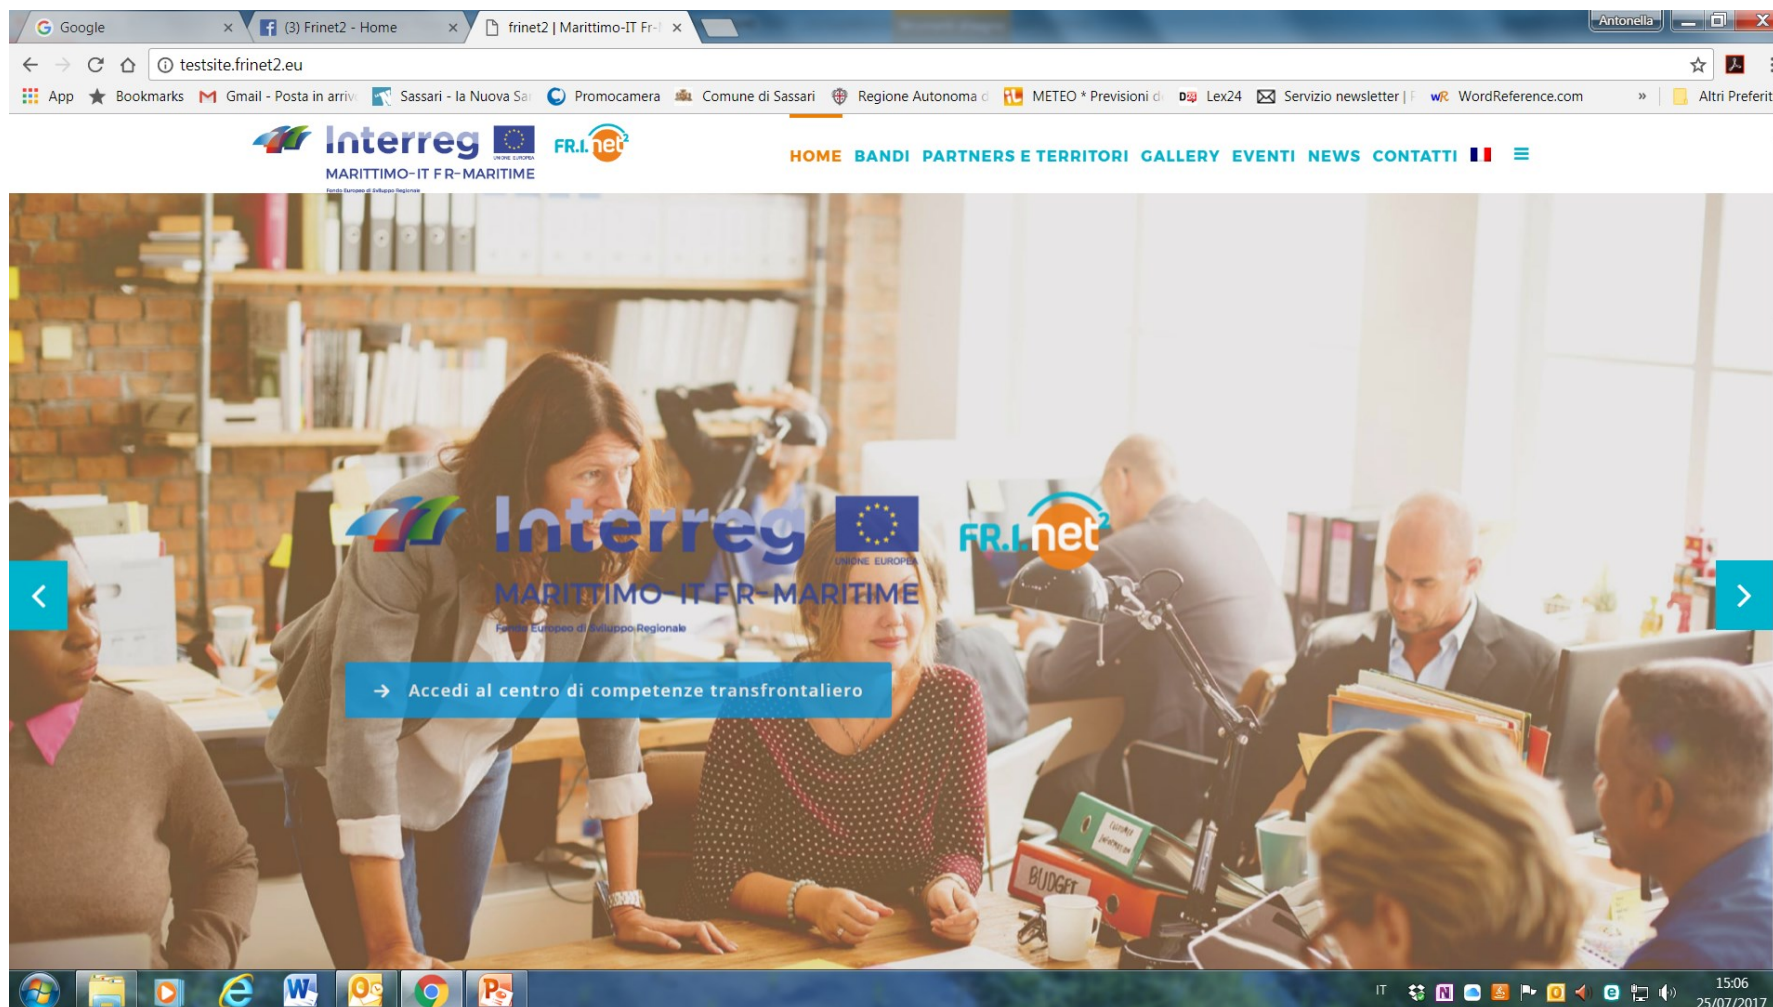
Google × (3) Frinet2 - Home × frinet2 | Marittimo-IT Fr-I ×

Antonella

testsite.frinet2.eu

App Bookmarks Gmail - Posta in arriv Sassari - la Nuova Sa Promocamera Comune di Sassari Regione Autonoma d METEO * Previsioni d Lex24 Servizio newsletter | F WordReference.com » Altri Preferit

Interreg UNIONE EUROPEA FR.I.net²
MARITTIMO-IT FR-MARITIME
Fondo Europeo di Sviluppo Regionale

HOME BANDI PARTNERS E TERRITORI GALLERY EVENTI NEWS CONTATTI

Interreg UNIONE EUROPEA FR.I.net²
MARITTIMO-IT FR-MARITIME
Fondo Europeo di Sviluppo Regionale

→ Accedi al centro di competenze transfrontaliero

BUDGET

IT 15:06 25/07/2017